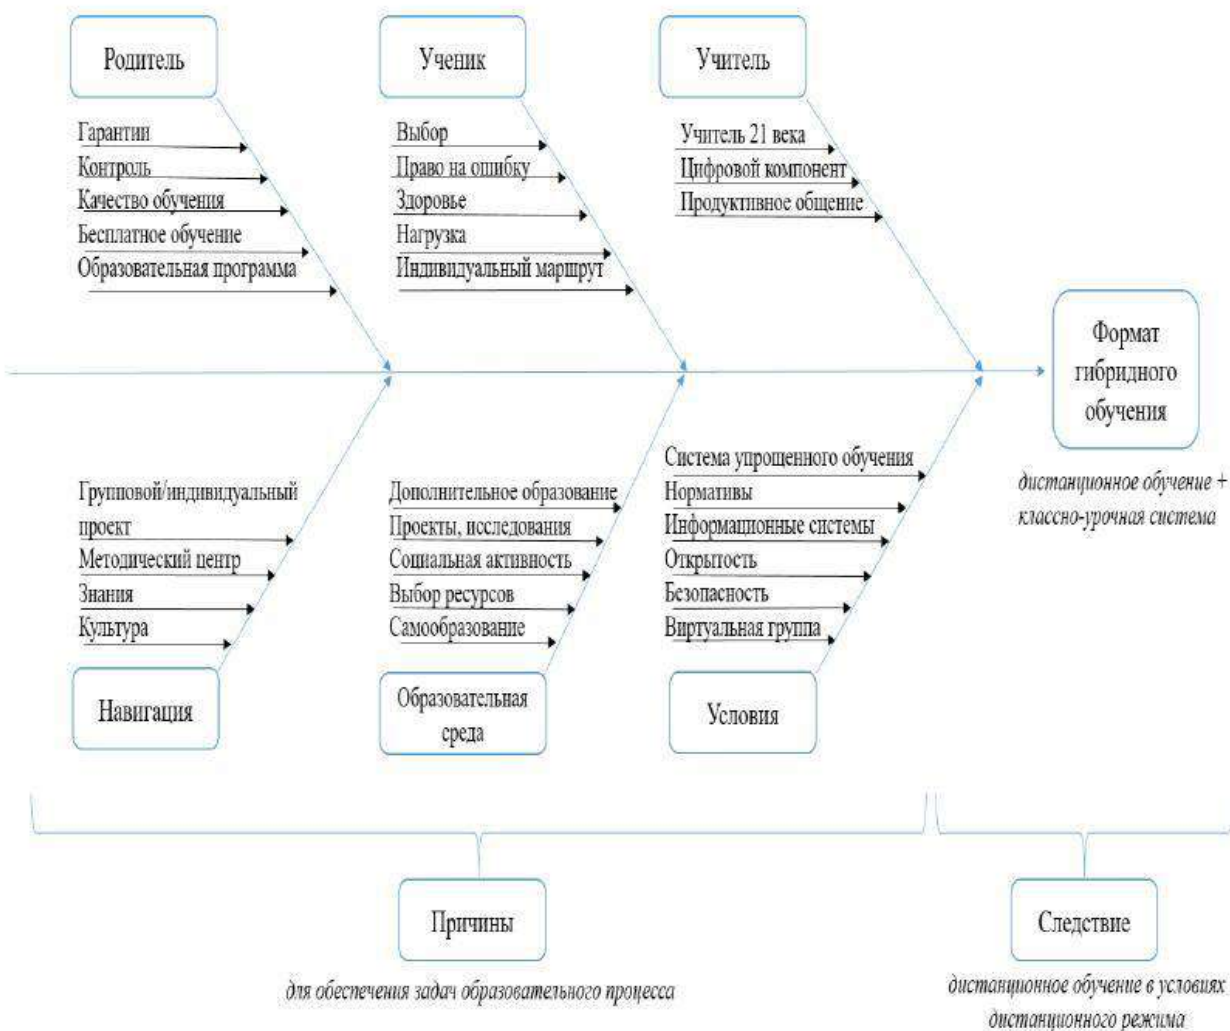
Родитель

Гарантии
Контроль
Качество обучения
Бесплатное обучение
Образовательная программа

Ученик

Выбор
Право на ошибку
Здоровье
Нагрузка
Индивидуальный маршрут

Учитель

Учитель 21 века
Цифровой компонент
Продуктивное общение

Формат гибридного обучения

дистанционное обучение + классно-урочная система

Групповой/индивидуальный проект
Методический центр
Знания
Культура

Навигация

Дополнительное образование
Проекты, исследования
Социальная активность
Выбор ресурсов
Самообразование

Образовательная среда

Система упрощенного обучения
Нормативы
Информационные системы
Открытость
Безопасность
Виртуальная группа

Условия

Причины

для обеспечения задач образовательного процесса

Следствие

дистанционное обучение в условиях дистанционного режима